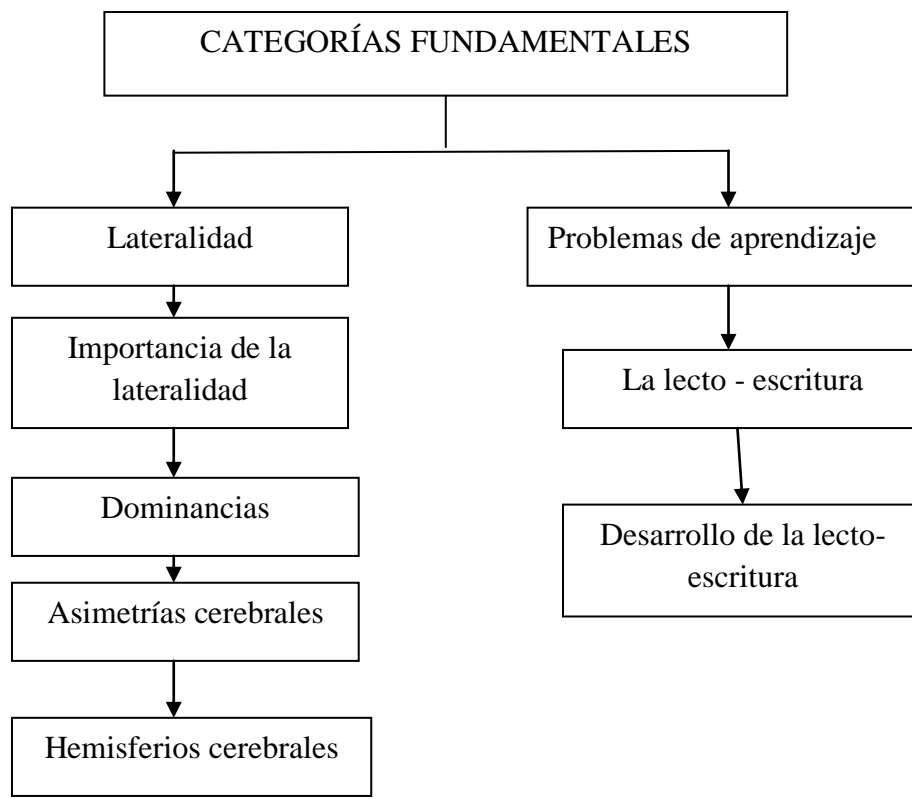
CATEGORÍAS FUNDAMENTALES

Lateralidad

Importancia de la lateralidad

Dominancias

Asimetrías cerebrales

Hemisferios cerebrales

Problemas de aprendizaje

La lecto - escritura

Desarrollo de la lecto-escritura